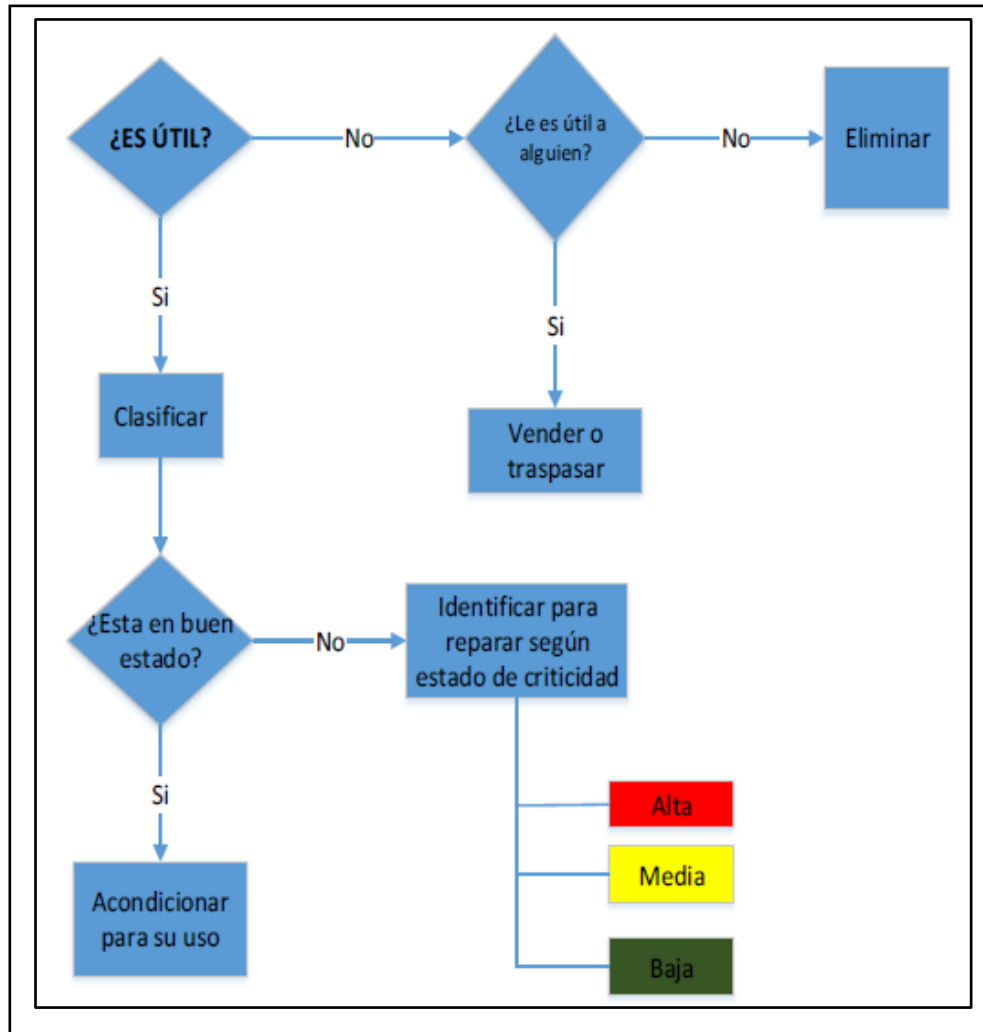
¿ES ÚTIL?

No

¿Le es útil a alguien?

No

Eliminar

Si

Si

Clasificar

Vender o traspasar

¿Esta en buen estado?

No

Identificar para reparar según estado de criticidad

Si

Alta

Media

Acondicionar para su uso

Baja